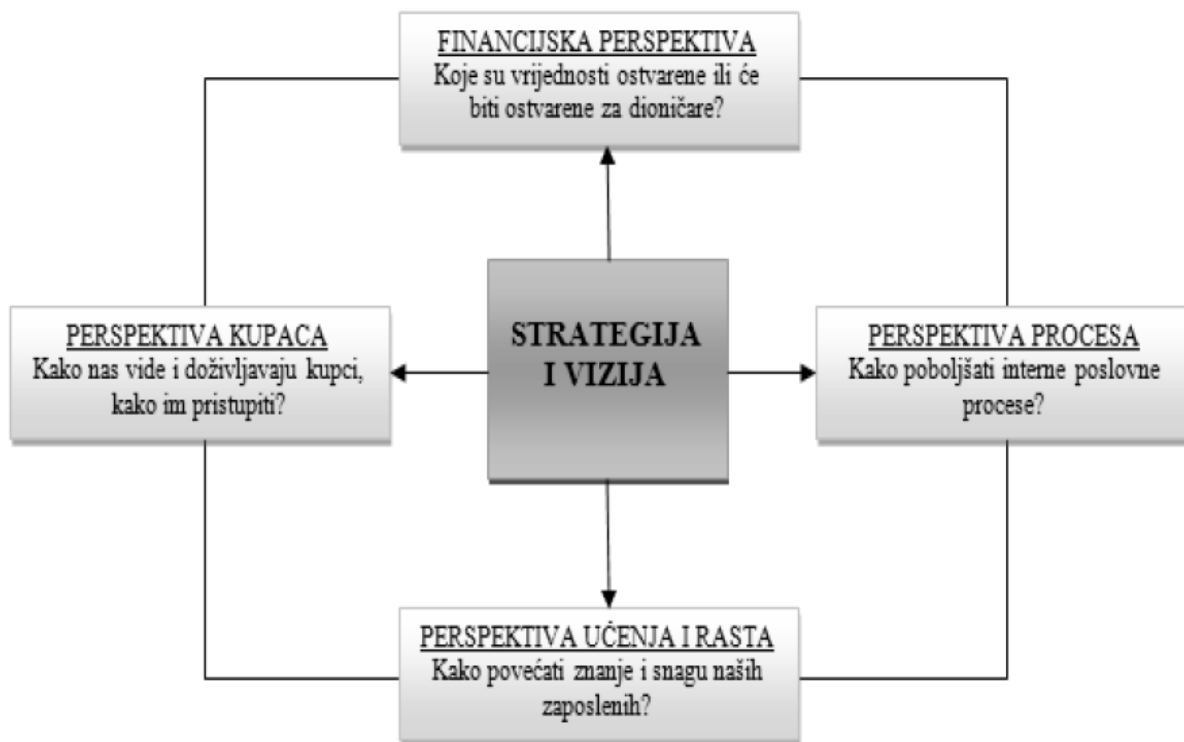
FINANCIJSKA PERSPEKTIVA
Koje su vrijednosti ostvarene ili će biti ostvarene za dioničare?

PERSPEKTIVA KUPACA
Kako nas vide i doživljavaju kupci, kako im pristupiti?

STRATEGIJA I VIZIJA

PERSPEKTIVA PROCESA
Kako poboljšati interne poslovne procese?

PERSPEKTIVA UČENJA I RASTA
Kako povećati znanje i snagu naših zaposlenih?